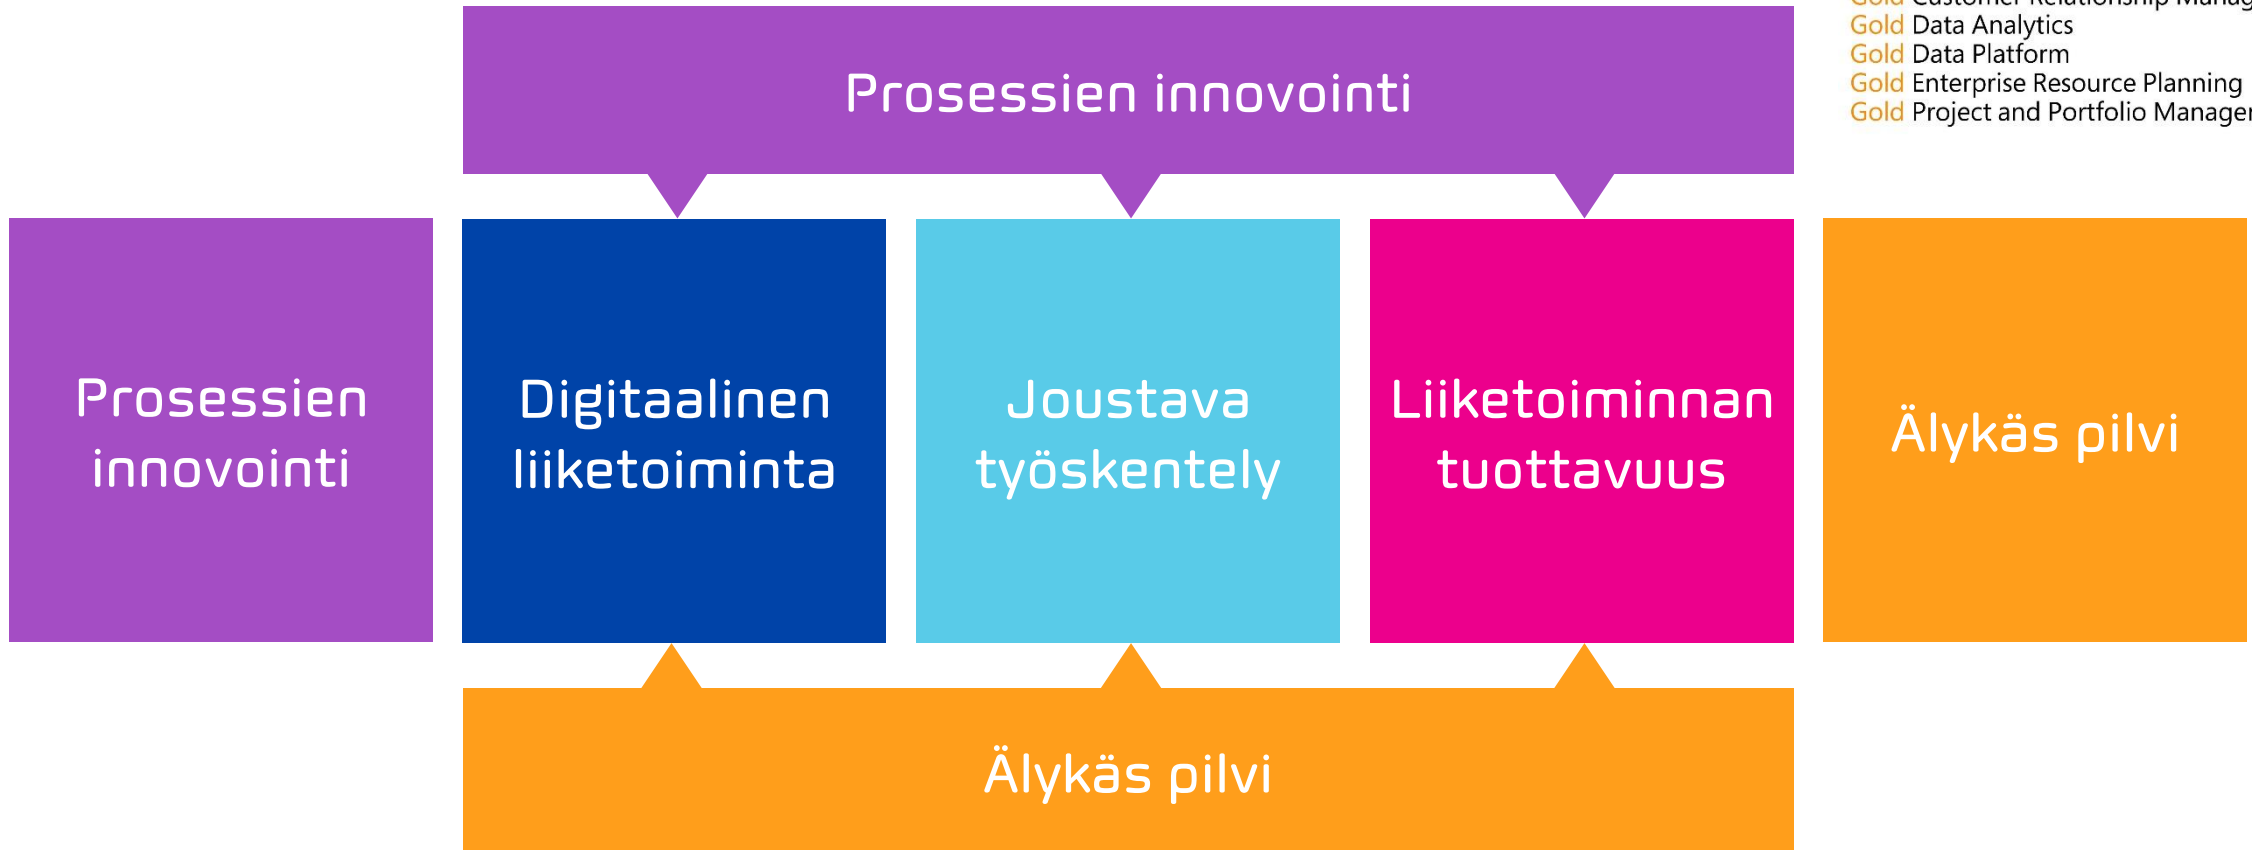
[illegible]
Gold Data Analytics
Gold Data Platform
Gold Enterprise Resource Planning
Gold Project and Portfolio Manage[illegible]

Prosessien innovointi

Prosessien innovointi

Digitaalinen liiketoiminta

Joustava työskentely

Liiketoiminnan tuottavuus

Älykäs pilvi

Älykäs pilvi